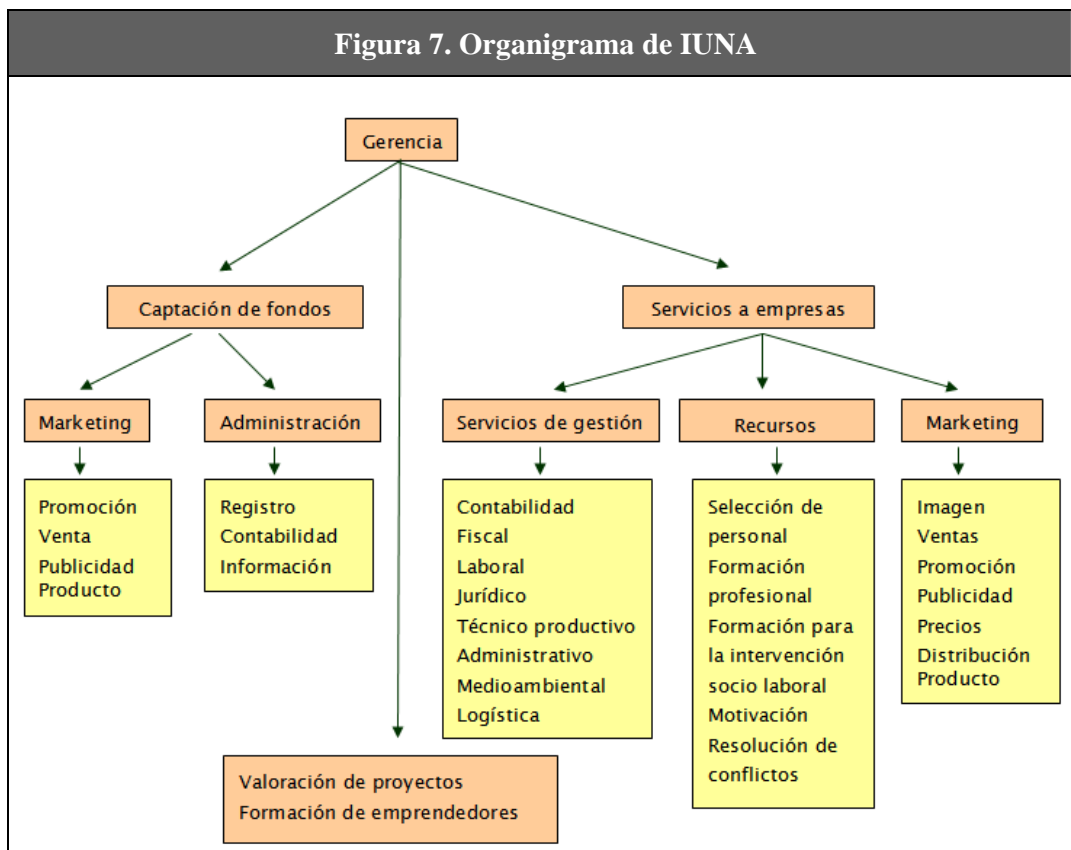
Figura 7. Organigrama de IUNA

Gerencia

Captación de fondos

Servicios a empresas

Marketing

Administración

Servicios de gestión

Recursos

Marketing

Promoción
Venta
Publicidad
Producto

Registro
Contabilidad
Información

Contabilidad
Fiscal
Laboral
Jurídico
Técnico productivo
Administrativo
Medioambiental
Logística

Selección de personal
Formación profesional
Formación para la intervención socio laboral
Motivación
Resolución de conflictos

Imagen
Ventas
Promoción
Publicidad
Precios
Distribución
Producto

Valoración de proyectos
Formación de emprendedores